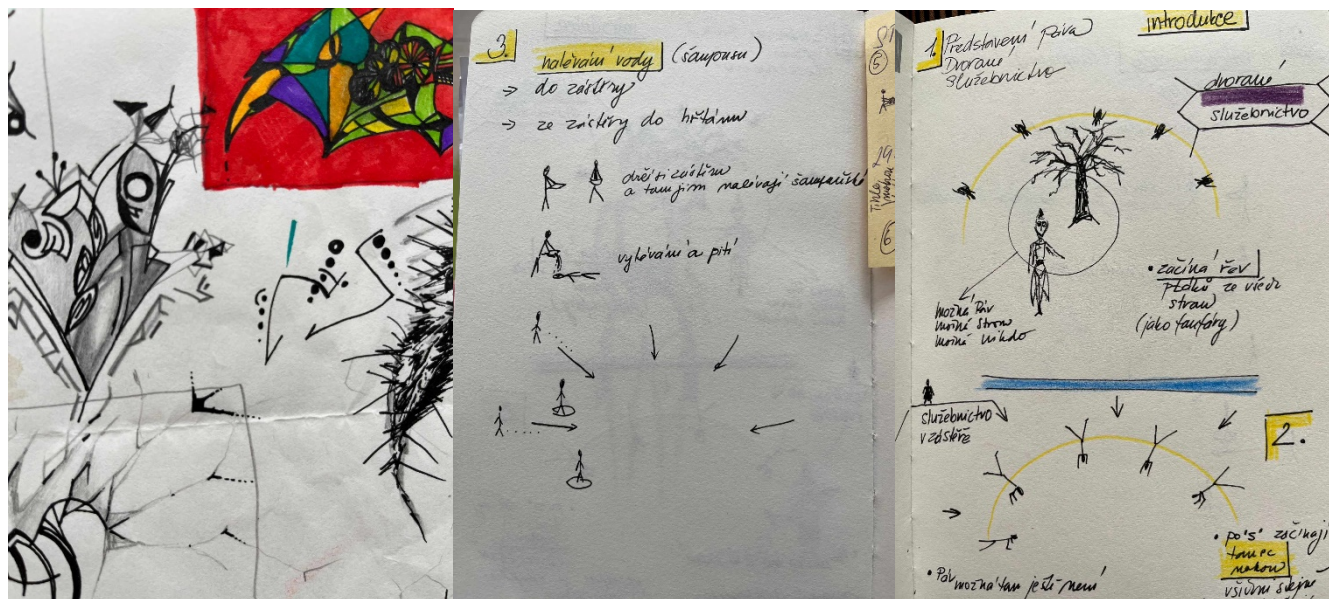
3. nalévání vody (šampusu)
-> do zástěry
-> ze zástěry do hrdla

drží zástěru a tam jim nalévají šampus

vylévání a pití

5
19
6
Tilte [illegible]

1. Představení Píva
Dvorané
služebnictvo

introdukce

dvorané
služebnictvo

• začíná řev
Pláč ze všech stran
(jako fanfáry)

možná Pív
možná strom
možná nikdo

služebnictvo v zástěře

2.

• poš začínají tanec nahoru všemi svými

• Pív možná tam ještě není